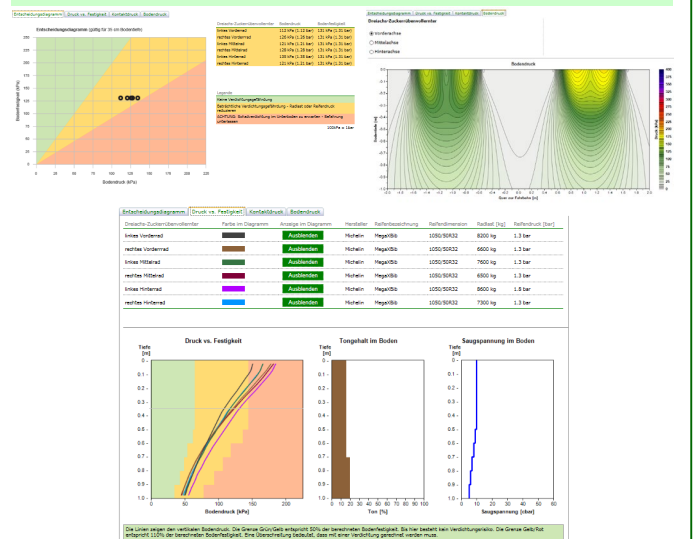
Entscheidungsdiagramm | Druck vs. Festigkeit | Kontaktdruck | Bodendruck

Entscheidungsdiagramm (gültig für 35 cm Bodentiefe)

Bodenfestigkeit (kPa)

Bodendruck (kPa)

| Dreiachs-Zuckerrübenvollernter | Bodendruck | Bodenfestigkeit |
|---|---|---|
| linkes Vorderrad | 113 kPa (1.13 bar) | 131 kPa (1.31 bar) |
| rechtes Vorderrad | 126 kPa (1.26 bar) | 131 kPa (1.31 bar) |
| linkes Mittelrad | 131 kPa (1.31 bar) | 131 kPa (1.31 bar) |
| rechtes Mittelrad | 130 kPa (1.30 bar) | 131 kPa (1.31 bar) |
| linkes Hinterrad | 138 kPa (1.38 bar) | 131 kPa (1.31 bar) |
| rechtes Hinterrad | 135 kPa (1.35 bar) | 131 kPa (1.31 bar) |

Legende
Keine Verdichtungsgefährdung
Beträchtliche Verdichtungsgefährdung - Radlast oder Reifendruck reduzieren
ACHTUNG: Bodenverdichtung im Unterboden zu erwarten - Befahrung unterlassen
100kPa = 1bar

Entscheidungsdiagramm | Druck vs. Festigkeit | Kontaktdruck | Bodendruck
Dreiachs-Zuckerrübenvollernter
Vorderachse
Mittelachse
Hinterachse
Bodendruck
Bodentiefe (m)
Distanz zur Fahrspur (m)
Druck (kPa)

Entscheidungsdiagramm | Druck vs. Festigkeit | Kontaktdruck | Bodendruck

| Dreiachs-Zuckerrübenvollernter | Farbe im Diagramm | Anzeige im Diagramm | Hersteller | Reifenbezeichnung | Reifendimension | Radlast [kg] | Reifendruck [bar] |
|---|---|---|---|---|---|---|---|
| linkes Vorderrad | | Ausblenden | Michelin | MegaXBib | 1050/50R32 | 8200 kg | 1.3 bar |
| rechtes Vorderrad | | Ausblenden | Michelin | MegaXBib | 1050/50R32 | 6600 kg | 1.3 bar |
| linkes Mittelrad | | Ausblenden | Michelin | MegaXBib | 1050/50R32 | 7600 kg | 1.3 bar |
| rechtes Mittelrad | | Ausblenden | Michelin | MegaXBib | 1050/50R32 | 6500 kg | 1.3 bar |
| linkes Hinterrad | | Ausblenden | Michelin | MegaXBib | 1050/50R32 | 8600 kg | 1.6 bar |
| rechtes Hinterrad | | Ausblenden | Michelin | MegaXBib | 1050/50R32 | 7300 kg | 1.3 bar |

Druck vs. Festigkeit
Tiefe [m]
Bodendruck [kPa]

Tongehalt im Boden
Tiefe [m]
Ton [%]

Saugspannung im Boden
Tiefe [m]
Saugspannung [cbar]

Die Linien zeigen den vertikalen Bodendruck. Die Grenze Grün/Gelb entspricht 50% der berechneten Bodenfestigkeit. Bis hier besteht kein Verdichtungsrisiko. Die Grenze Gelb/Rot entspricht 110% der berechneten Bodenfestigkeit. Eine Überschreitung bedeutet, dass mit einer Verdichtung gerechnet werden muss.